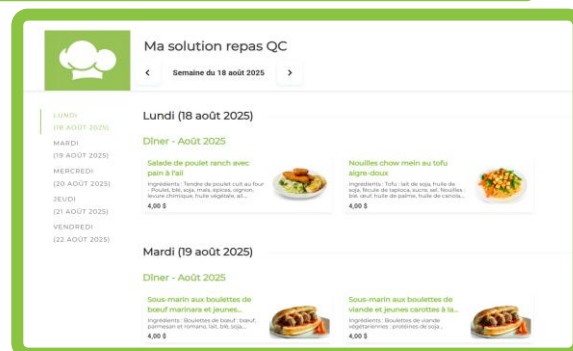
Ma solution repas QC

‹ Semaine du 18 août 2025 ›

LUNDI
(18 AOÛT 2025)
MARDI
(19 AOÛT 2025)
MERCREDI
(20 AOÛT 2025)
JEUDI
(21 AOÛT 2025)
VENDREDI
(22 AOÛT 2025)

Lundi (18 août 2025)

Dîner - Août 2025

Salade de poulet ranch avec pain à l'ail
Ingrédients : Tendre de poulet cuit au four : Poulet, blé, soja, maïs, épices, oignon, levure chimique, huile végétale, ail...
4,00 $

Nouilles chow mein au tofu aigre-doux
Ingrédients : Tofu : lait de soja, huile de soja, fécule de tapioca, sucre, sel. Nouilles : blé, oeuf, huile de palme, huile de canola...
4,00 $

Mardi (19 août 2025)

Dîner - Août 2025

Sous-marin aux boulettes de boeuf marinara et jeunes...
Ingrédients : Boulettes de boeuf : boeuf, parmesan et romano, lait, blé, soja,...
4,00 $

Sous-marin aux boulettes de viande et jeunes carottes à la...
Ingrédients : Boulettes de viande végétariennes : protéines de soja...
4,00 $